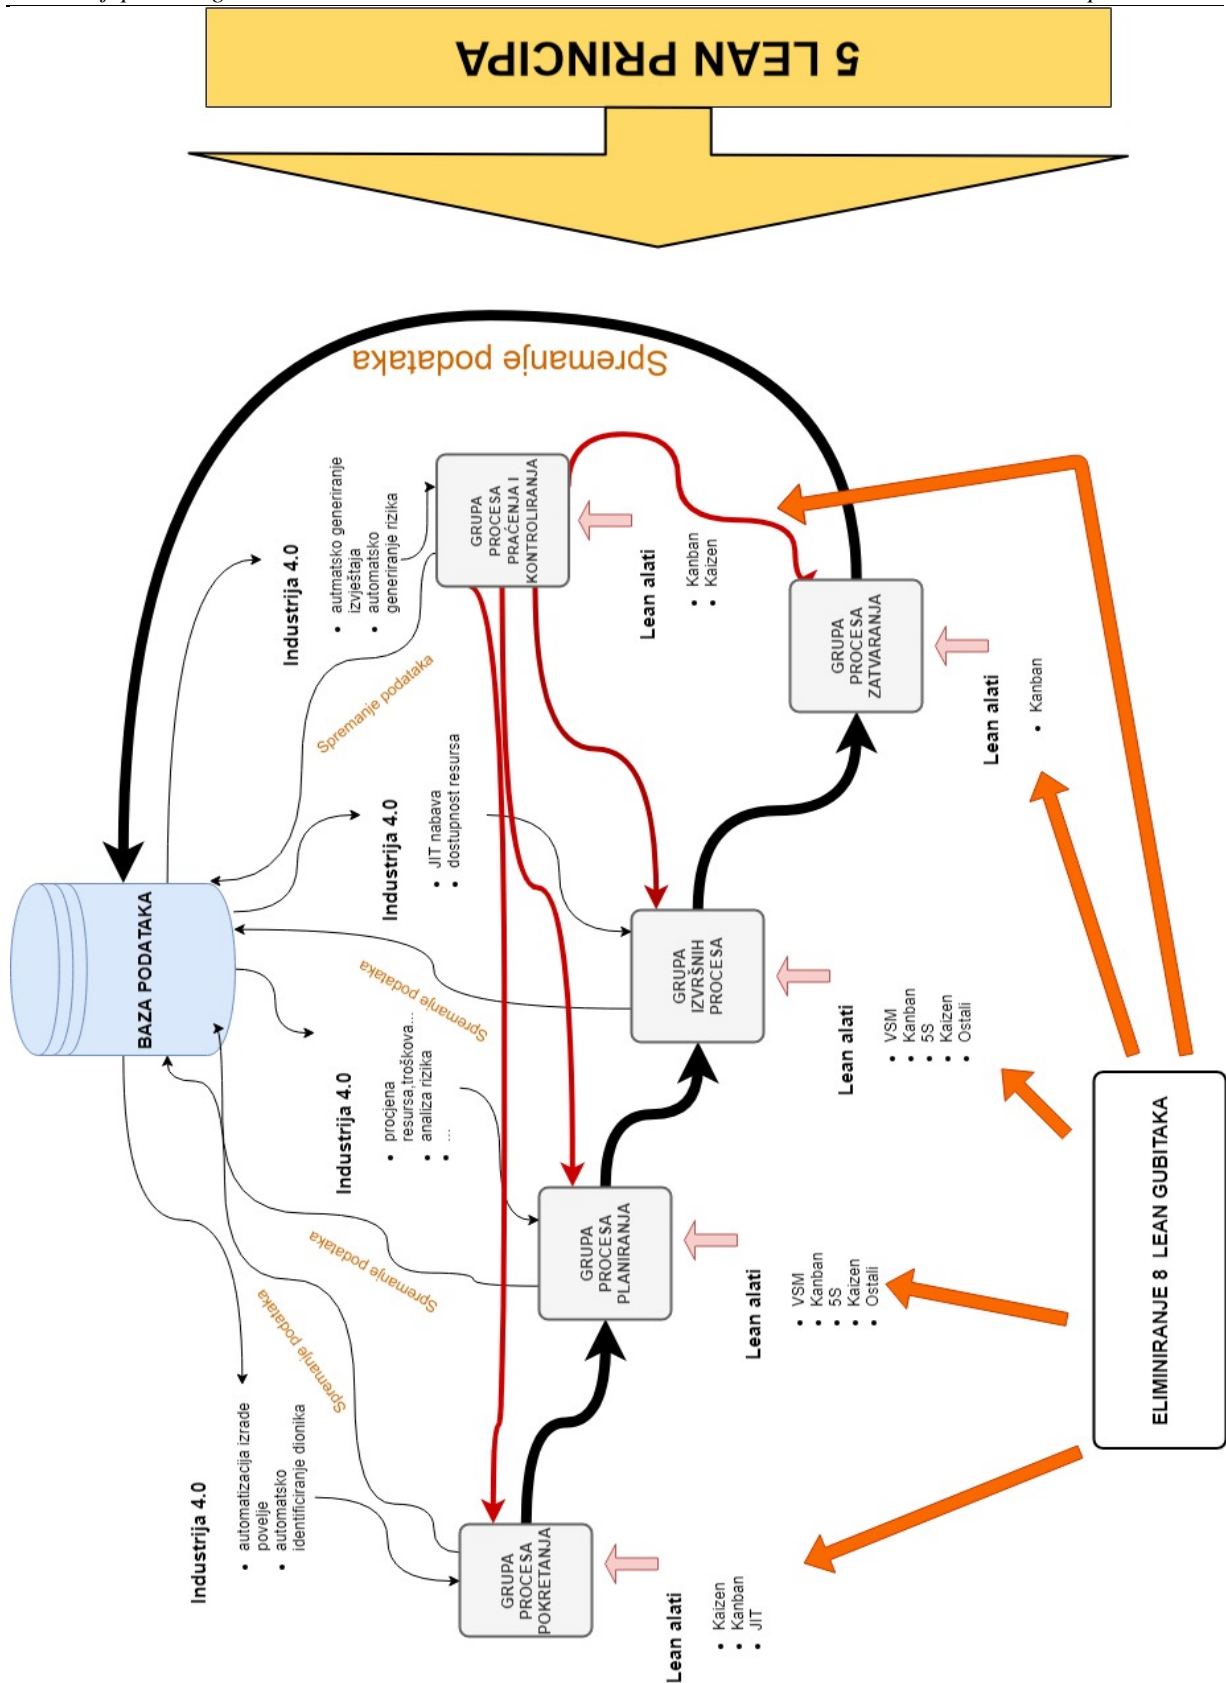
5 LEAN PRINCIPA

Spremanje podataka

BAZA PODATAKA

GRUPA PROCESA PRAĆENJA I KONTROLIRANJA

Industrija 4.0
- autmatsko generiranje izvještaja
- automatsko generiranje rizika

Spremanje podataka

Lean alati
- Kanban
- Kaizen

GRUPA PROCESA ZATVARANJA

Lean alati
- Kanban

Industrija 4.0
- JIT nabava
- dostupnost resursa

GRUPA IZVRŠNIH PROCESA

Spremanje podataka

Lean alati
- VSM
- Kanban
- 5S
- Kaizen
- Ostali

Industrija 4.0
- procjena resursa,troškova...
- analiza rizika
- ...

GRUPA PROCESA PLANIRANJA

Spremanje podataka

Lean alati
- VSM
- Kanban
- 5S
- Kaizen
- Ostali

Spremanje podataka

Industrija 4.0
- automatizacija izrade povelje
- automatsko identificiranje dionika

GRUPA PROCESA POKRETANJA

Lean alati
- Kaizen
- Kanban
- JIT

ELIMINIRANJE 8 LEAN GUBITAKA